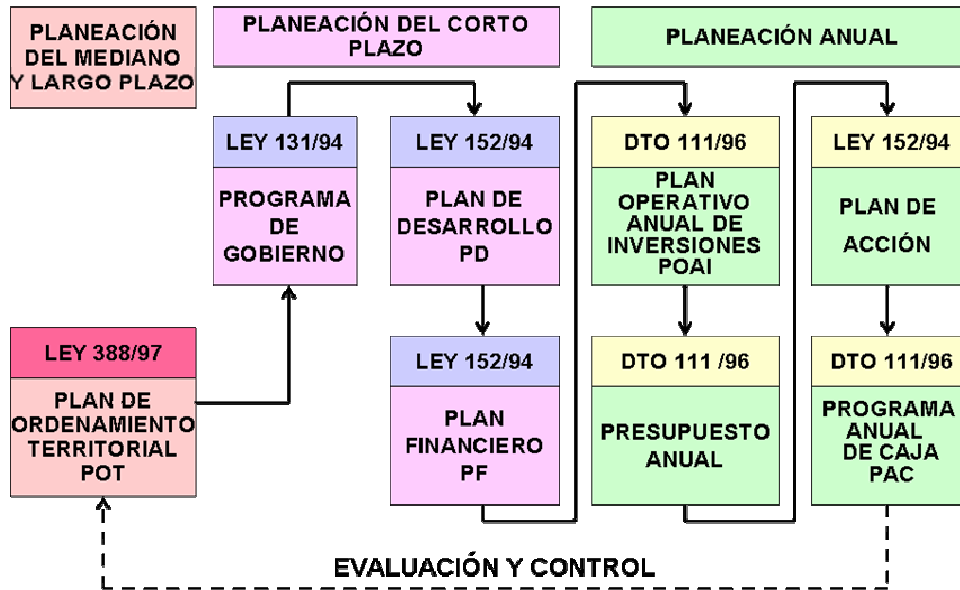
PLANEACIÓN DEL MEDIANO Y LARGO PLAZO

PLANEACIÓN DEL CORTO PLAZO

PLANEACIÓN ANUAL

LEY 131/94
PROGRAMA DE GOBIERNO

LEY 152/94
PLAN DE DESARROLLO PD

DTO 111/96
PLAN OPERATIVO ANUAL DE INVERSIONES POAI

LEY 152/94
PLAN DE ACCIÓN

LEY 388/97
PLAN DE ORDENAMIENTO TERRITORIAL POT

LEY 152/94
PLAN FINANCIERO PF

DTO 111 /96
PRESUPUESTO ANUAL

DTO 111/96
PROGRAMA ANUAL DE CAJA PAC

EVALUACIÓN Y CONTROL